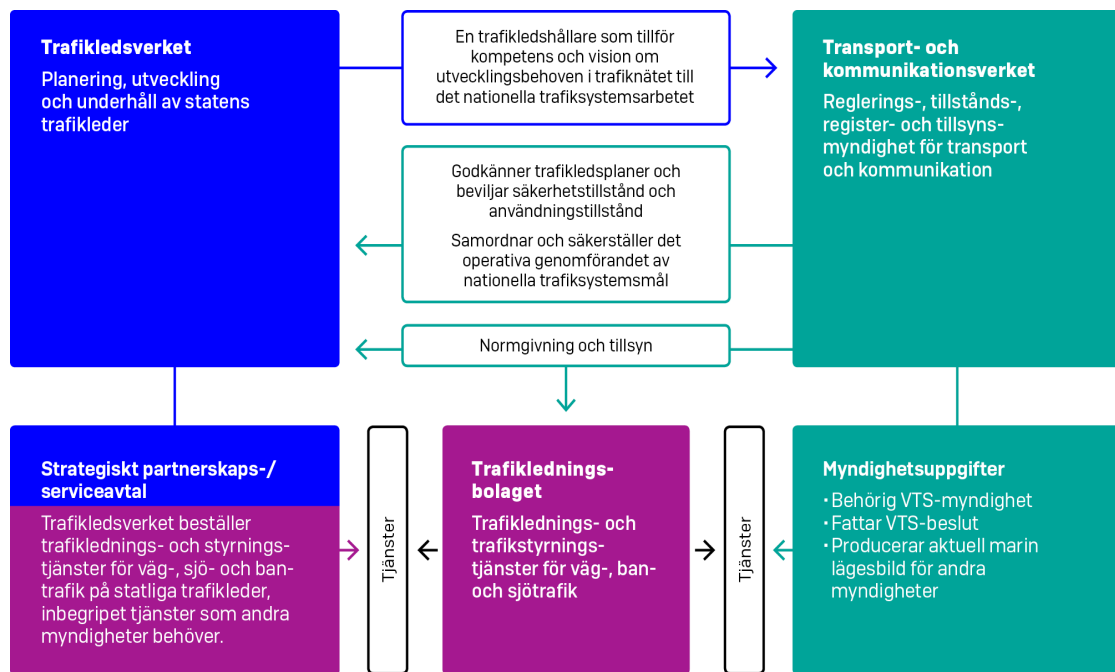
Trafikledsverket

Planering, utveckling och underhåll av statens trafikleder

En trafikledshållare som tillför kompetens och vision om utvecklingsbehoven i trafiknätet till det nationella trafiksystemsarbetet

Transport- och kommunikationsverket

Reglerings-, tillstånds-, register- och tillsynsmyndighet för transport och kommunikation

Godkänner trafikledsplaner och beviljar säkerhetstillstånd och användningstillstånd

Samordnar och säkerställer det operativa genomförandet av nationella trafiksystemsmål

Normgivning och tillsyn

Strategiskt partnerskaps-/ serviceavtal

Trafikledsverket beställer trafiklednings- och styrningstjänster för väg-, sjö- och bantrafik på statliga trafikleder, inbegripet tjänster som andra myndigheter behöver.

Tjänster

Trafikledningsbolaget

Trafiklednings- och trafikstyrningstjänster för väg-, ban- och sjötrafik

Tjänster

Myndighetsuppgifter

• Behörig VTS-myndighet
• Fattar VTS-beslut
• Producerar aktuell marin lägesbild för andra myndigheter